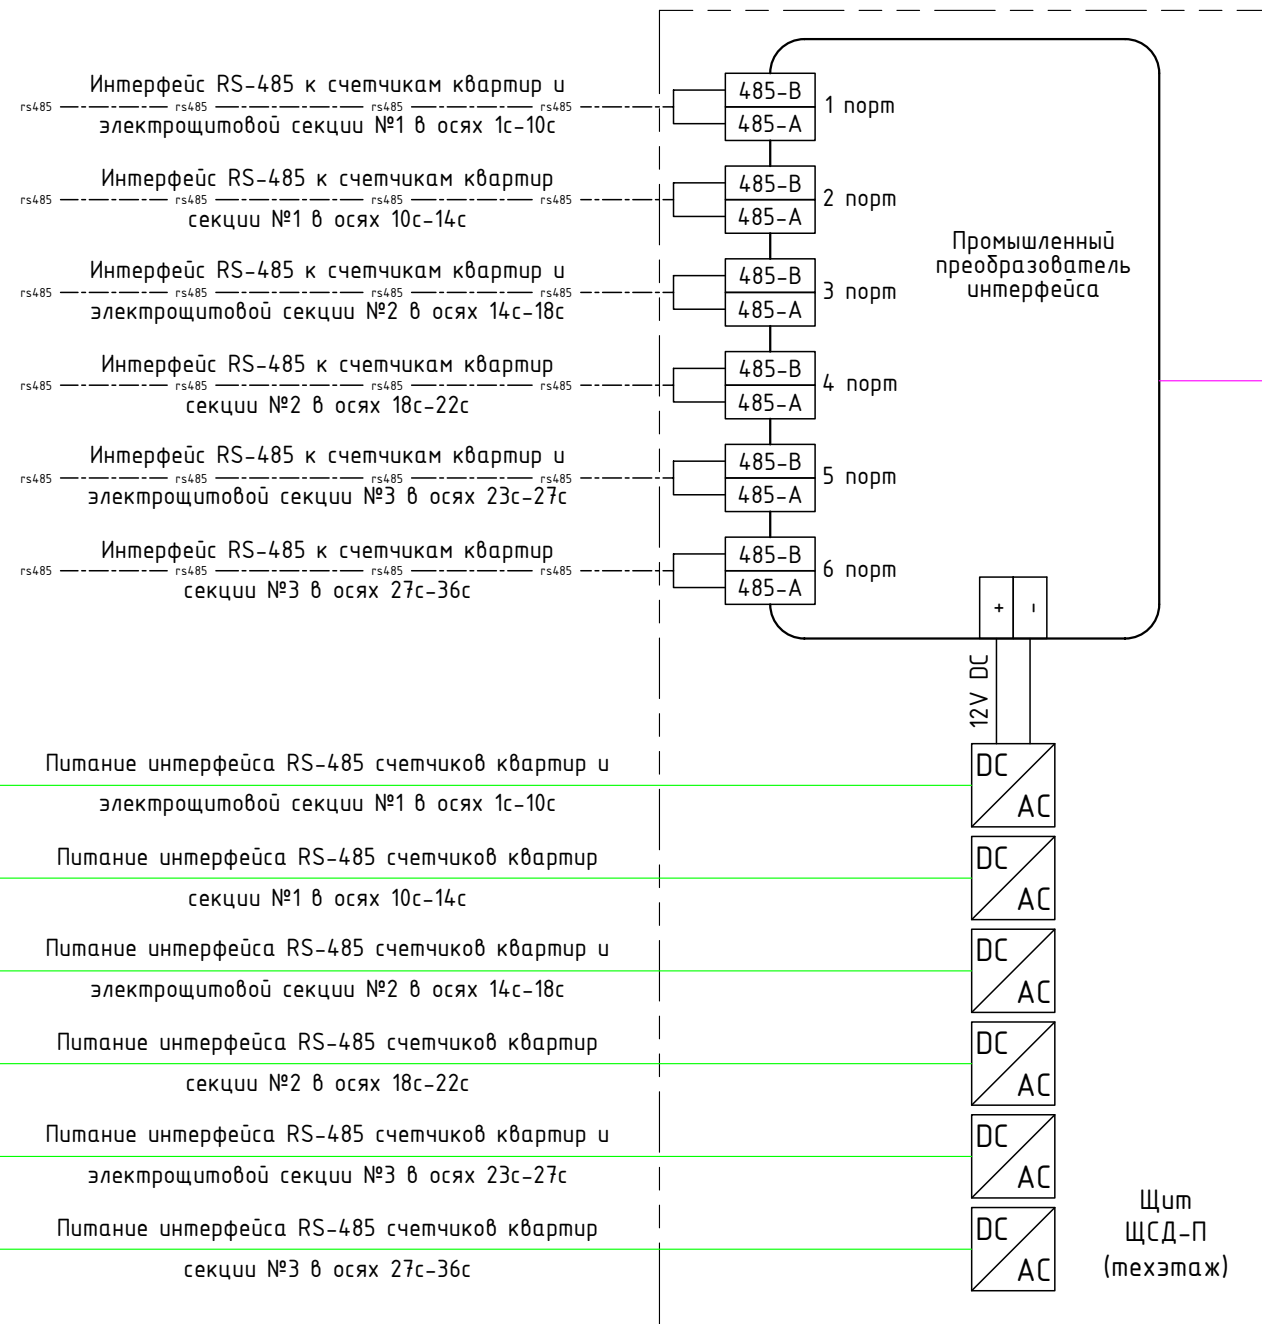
Интерфейс RS-485 к счетчикам квартир и электрощитовой секции №1 в осях 1с-10с

rs485 rs485 rs485 rs485

485-B
485-A
1 порт

Интерфейс RS-485 к счетчикам квартир секции №1 в осях 10с-14с

rs485 rs485 rs485 rs485

485-B
485-A
2 порт

Промышленный преобразователь интерфейса

Интерфейс RS-485 к счетчикам квартир и электрощитовой секции №2 в осях 14с-18с

rs485 rs485 rs485 rs485

485-B
485-A
3 порт

Интерфейс RS-485 к счетчикам квартир секции №2 в осях 18с-22с

rs485 rs485 rs485 rs485

485-B
485-A
4 порт

Интерфейс RS-485 к счетчикам квартир и электрощитовой секции №3 в осях 23с-27с

rs485 rs485 rs485 rs485

485-B
485-A
5 порт

Интерфейс RS-485 к счетчикам квартир секции №3 в осях 27с-36с

rs485 rs485 rs485 rs485

485-B
485-A
6 порт

+ -

12V DC

Питание интерфейса RS-485 счетчиков квартир и электрощитовой секции №1 в осях 1с-10с

DC AC

Питание интерфейса RS-485 счетчиков квартир секции №1 в осях 10с-14с

DC AC

Питание интерфейса RS-485 счетчиков квартир и электрощитовой секции №2 в осях 14с-18с

DC AC

Питание интерфейса RS-485 счетчиков квартир секции №2 в осях 18с-22с

DC AC

Питание интерфейса RS-485 счетчиков квартир и электрощитовой секции №3 в осях 23с-27с

DC AC

Питание интерфейса RS-485 счетчиков квартир секции №3 в осях 27с-36с

DC AC

Щит ЩСД-П (техэтаж)